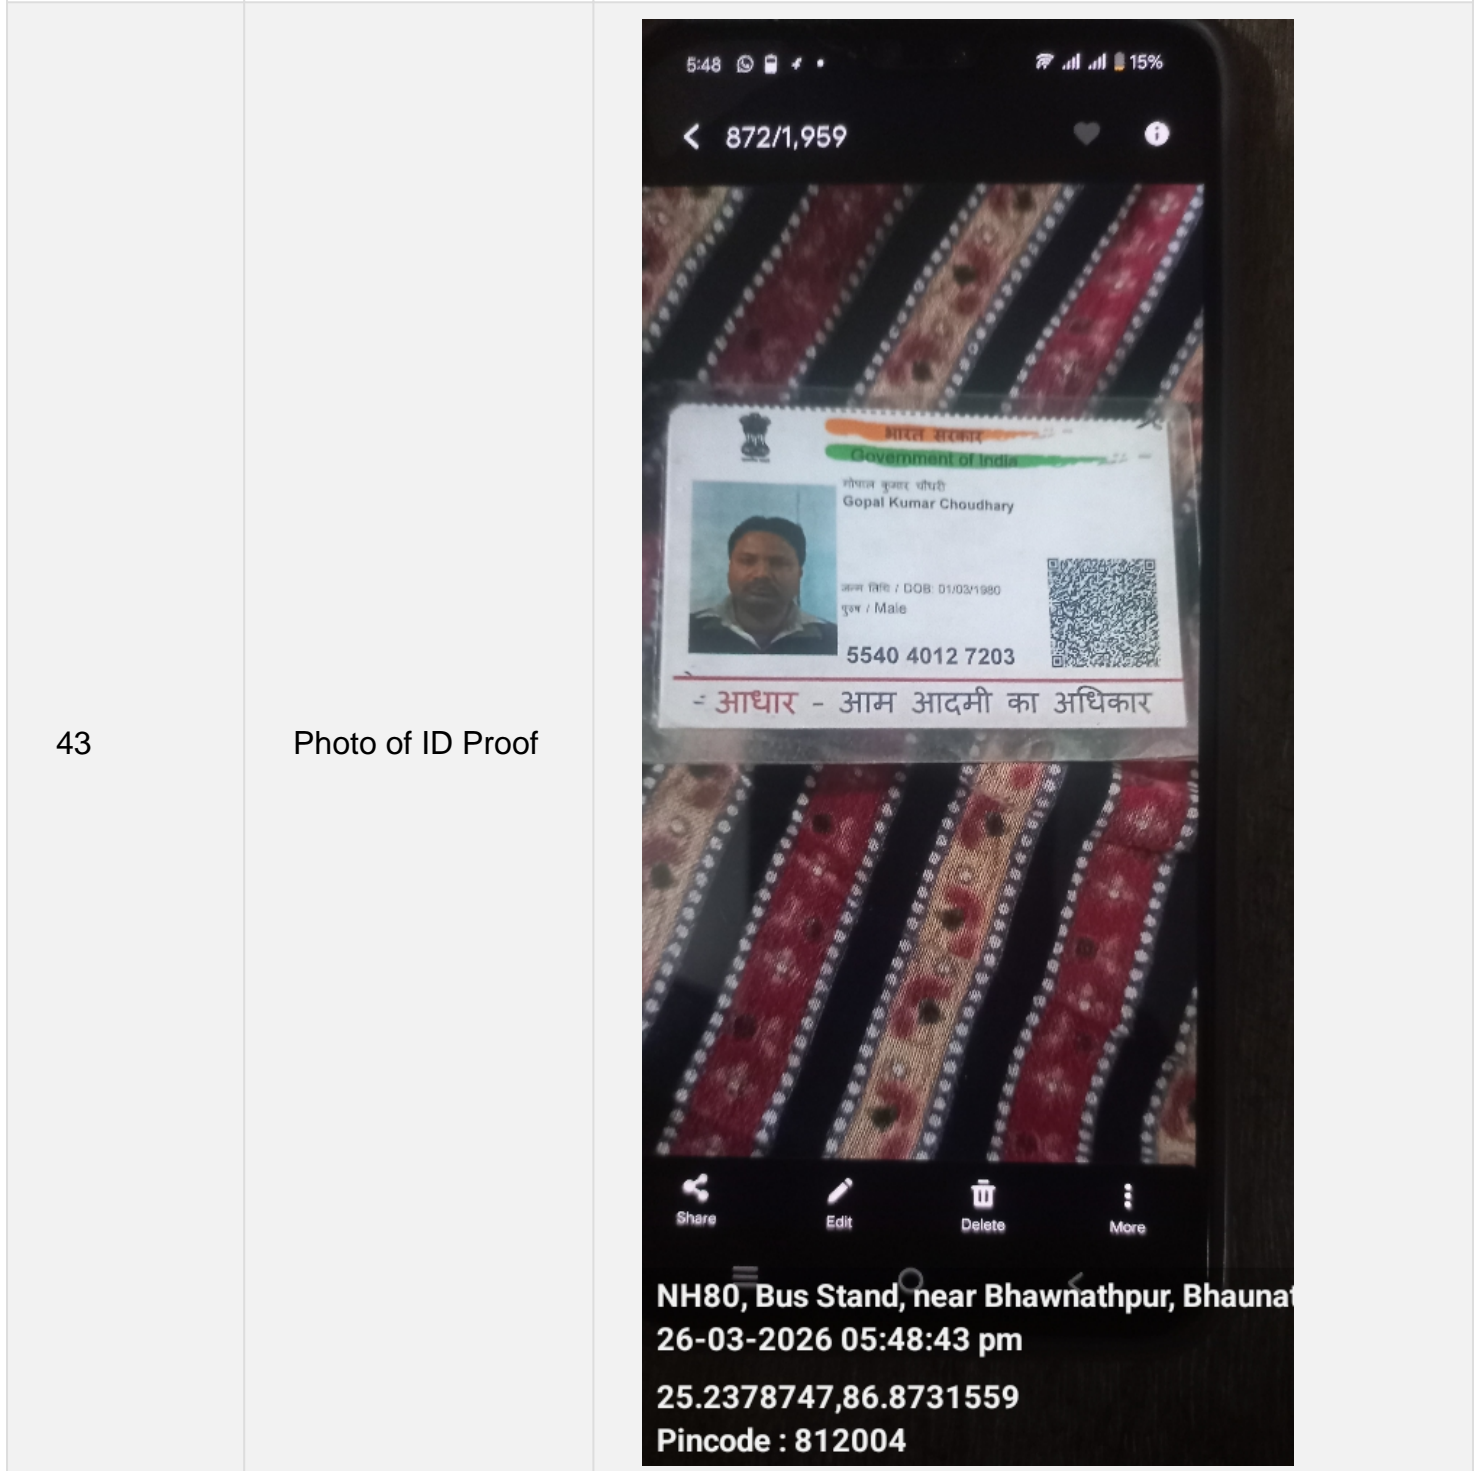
43

Photo of ID Proof

5:48 15%

872/1,959

भारत सरकार
Government of India
गोपाल कुमार चौधरी
Gopal Kumar Choudhary
जन्म तिथि / DOB: 01/03/1980
पुरुष / Male
5540 4012 7203
आधार - आम आदमी का अधिकार

Share Edit Delete More

NH80, Bus Stand, near Bhawnathpur, Bhauna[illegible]
26-03-2026 05:48:43 pm
25.2378747,86.8731559
Pincode : 812004